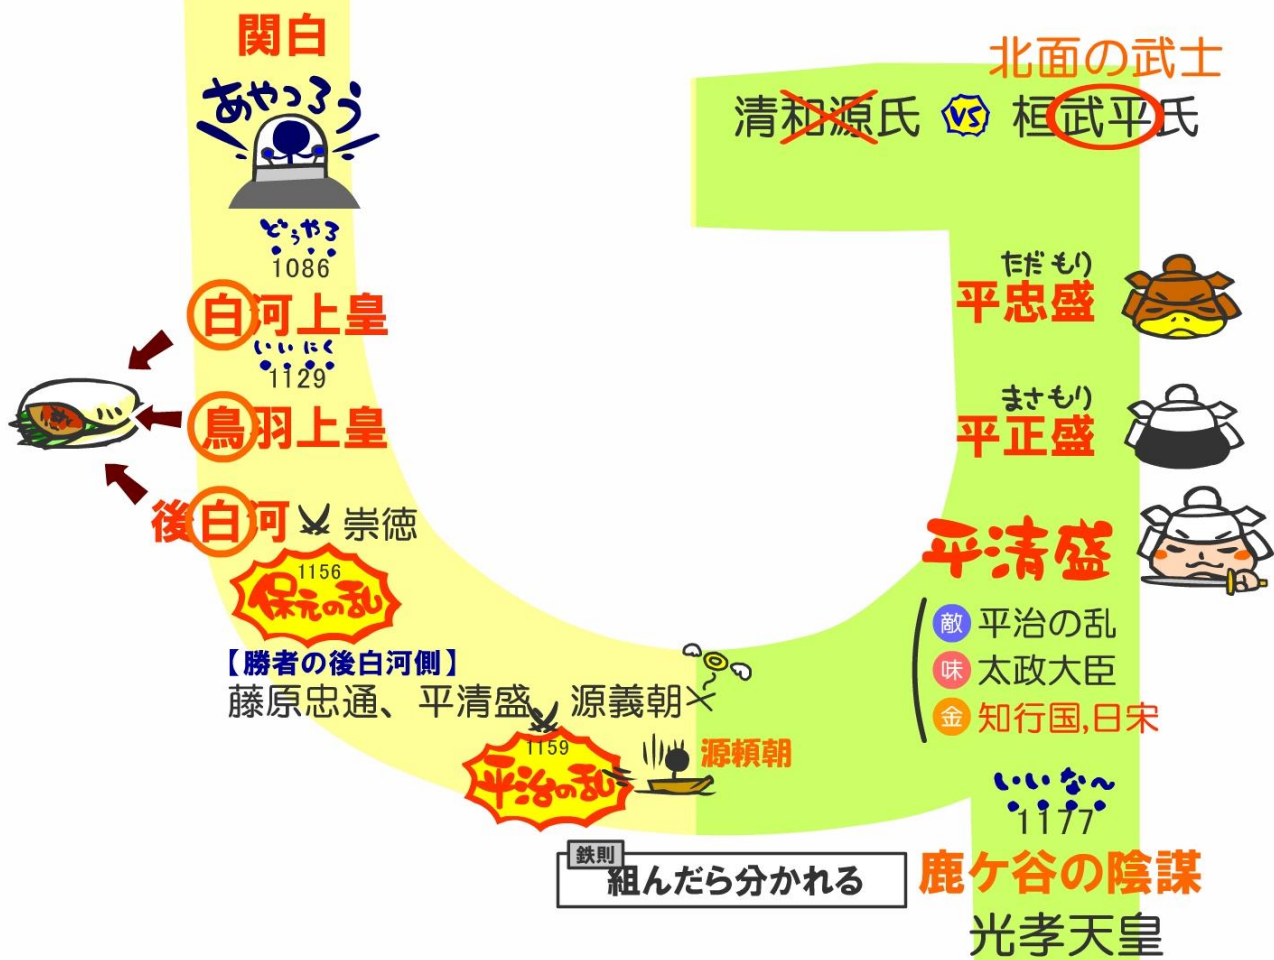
関白
あやつろう
どうやろ
1086
白河上皇
いいにく
1129
鳥羽上皇
後白河 崇徳
1156
保元の乱
【勝者の後白河側】
藤原忠通、平清盛、源義朝
1159
平治の乱
源頼朝
鉄則
組んだら分かれる

北面の武士
清和源氏 VS 桓武平氏
ただもり
平忠盛
まさもり
平正盛
平清盛
敵 平治の乱
味 太政大臣
金 知行国,日宋
いいなー
1177
鹿ケ谷の陰謀
光孝天皇